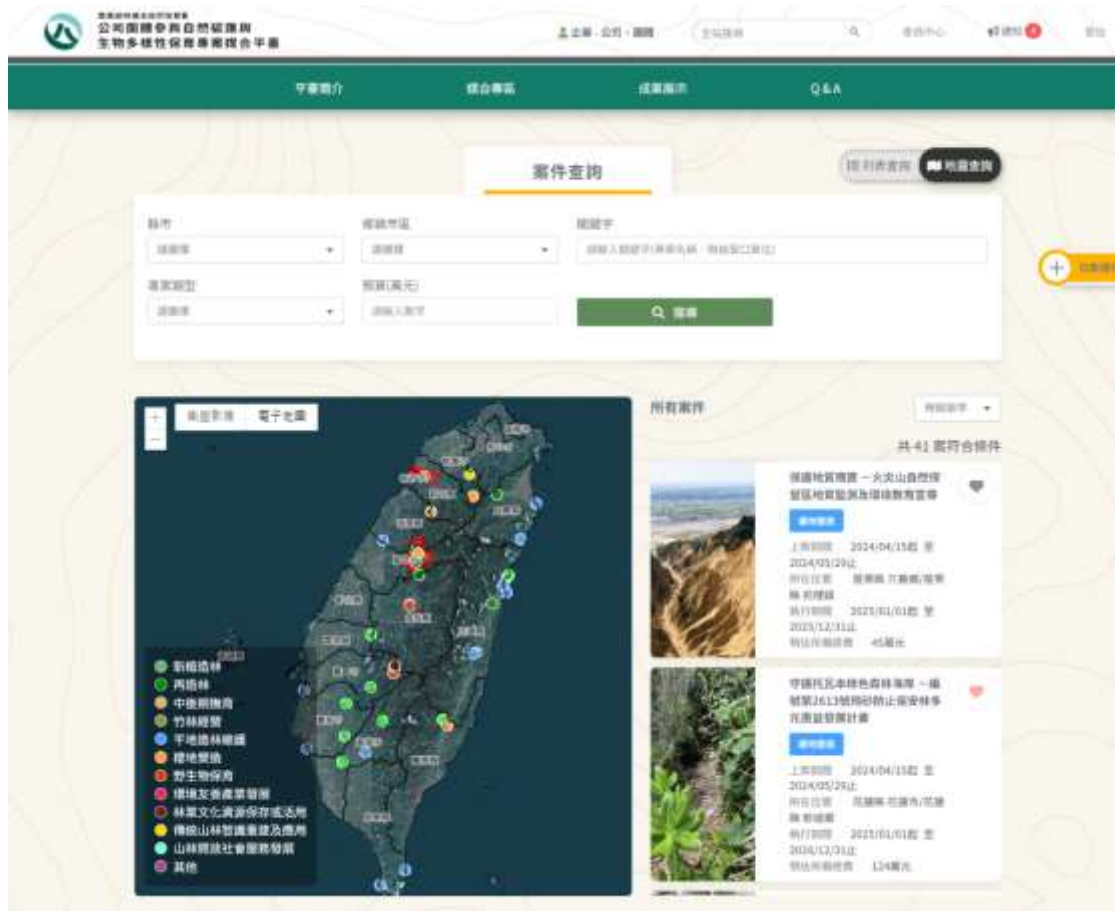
公司國際參與自然碳匯與
生物多樣性保育專案媒合平臺

企業 · 公司 · 團體

平臺簡介　媒合專區　成果展示　Q&A

案件查詢

列表查詢　地圖查詢

縣市
請選擇
鄉鎮市區
請選擇
關鍵字
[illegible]
專案類型
請選擇
預算(萬元)
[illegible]
搜尋

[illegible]　電子地圖

新植造林
再造林
中後期撫育
竹林經營
平地造林補植
濕地營造
野生物保育
環境友善產業發展
林業文化資源保存或活用
傳統山林智慧重建及應用
山林與社會服務發展
其他

所有案件
共 41 案符合條件

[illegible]

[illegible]
上架期間　2024/04/15起 至 2024/05/29止
所在位置　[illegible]
執行期間　2025/01/01起 至 2025/12/31止
預估所需經費　45萬元

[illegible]

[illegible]
上架期間　2024/04/15起 至 2024/05/29止
所在位置　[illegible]
執行期間　2025/01/01起 至 2026/12/31止
預估所需經費　124萬元